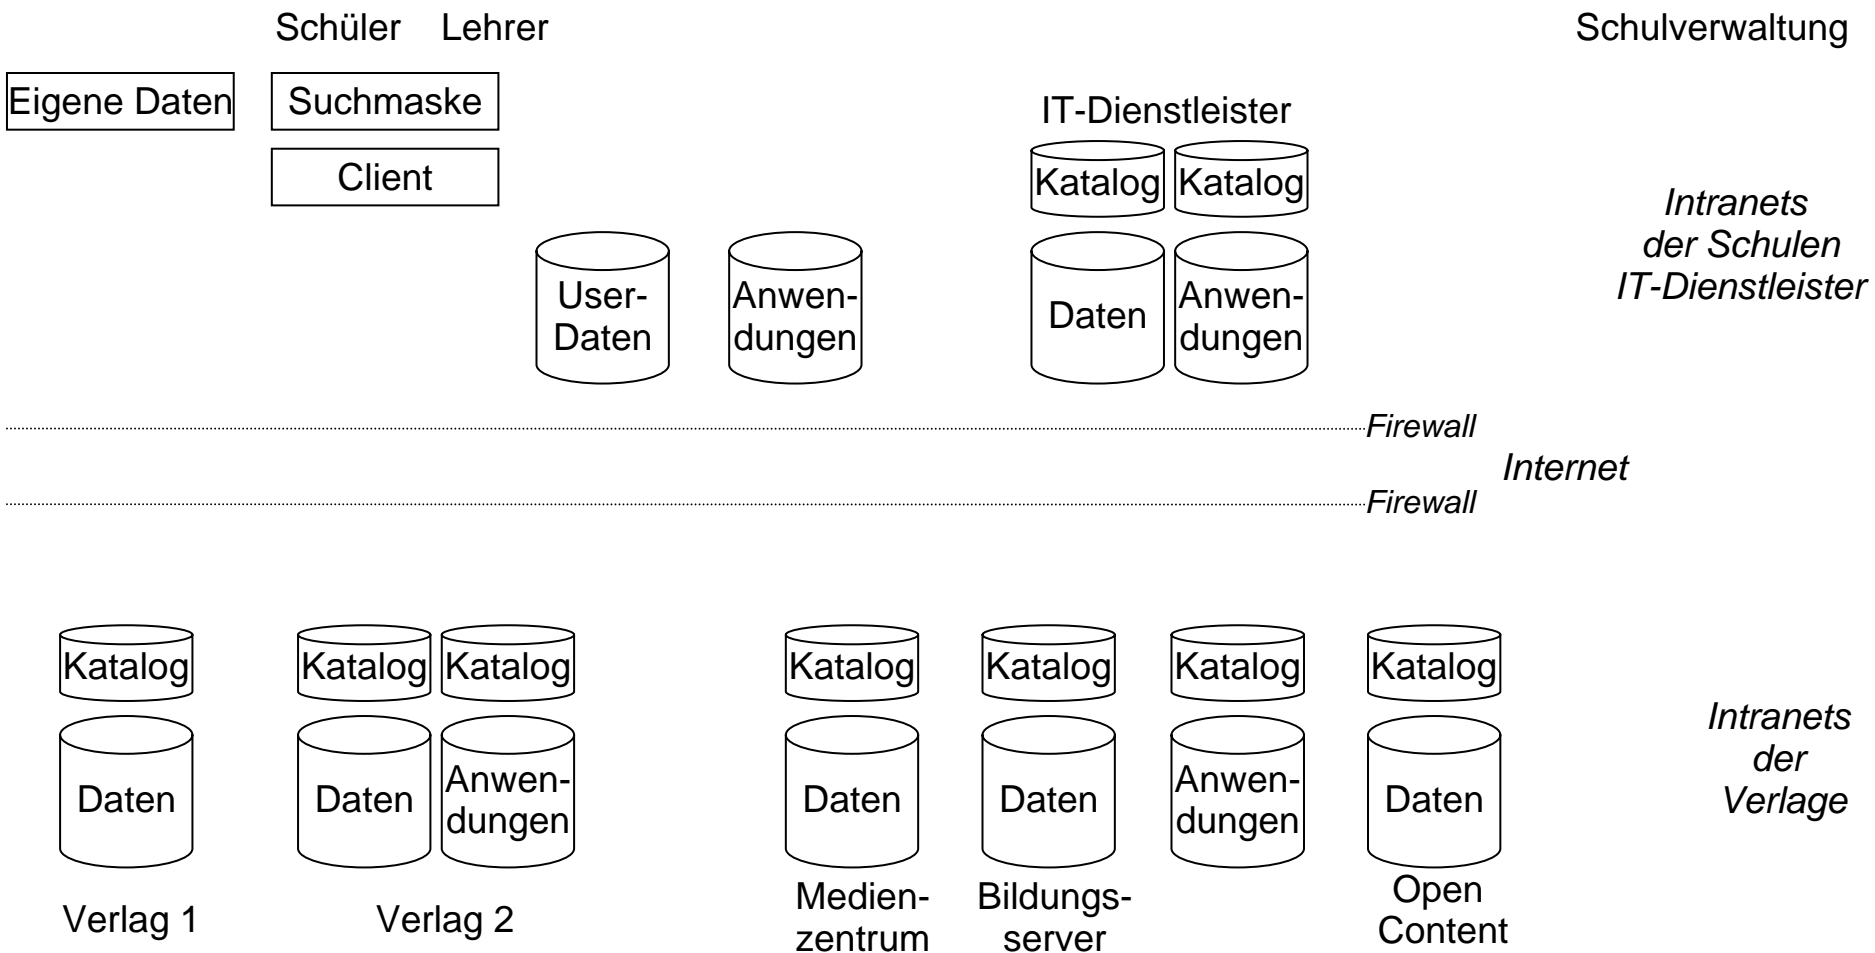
Schüler Lehrer

Schulverwaltung

Eigene Daten

Suchmaske

Client

IT-Dienstleister

Katalog Katalog

User-Daten

Anwendungen

Daten

Anwendungen

*Intranets der Schulen IT-Dienstleister*

*Firewall*

*Internet*

*Firewall*

Katalog

Daten

Verlag 1

Katalog Katalog

Daten

Anwendungen

Verlag 2

Katalog

Daten

Medienzentrum

Katalog

Daten

Bildungsserver

Katalog

Anwendungen

Katalog

Daten

Open Content

*Intranets der Verlage*